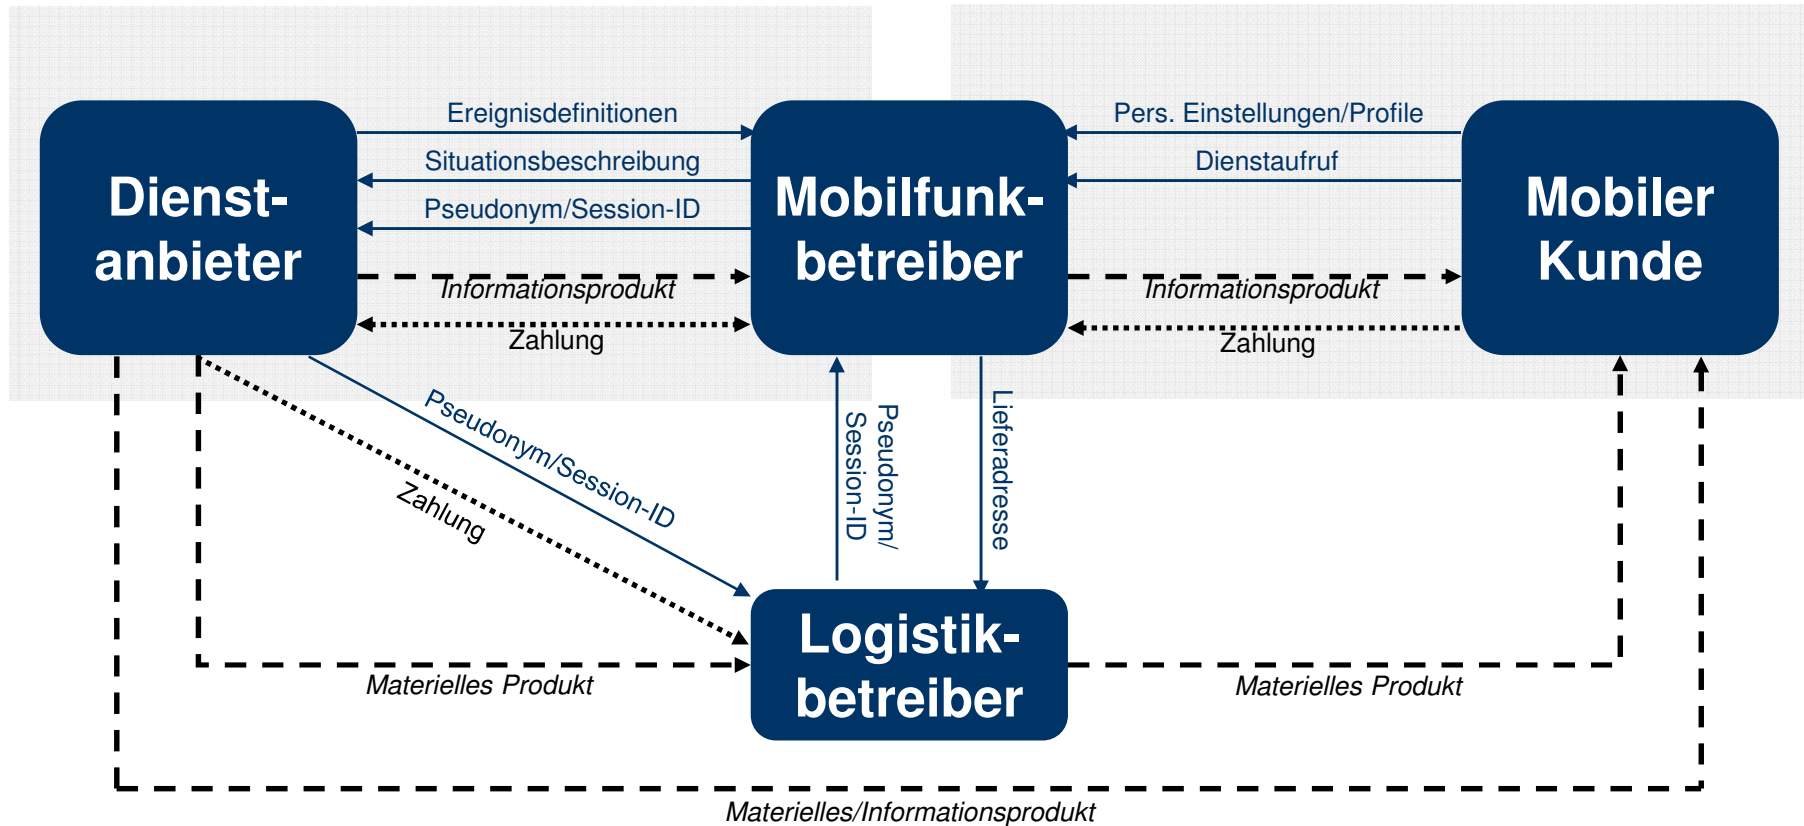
Dienstanbieter

Ereignisdefinitionen

Situationsbeschreibung

Pseudonym/Session-ID

Informationsprodukt

Zahlung

Mobilfunkbetreiber

Pers. Einstellungen/Profile

Dienstaufruf

Informationsprodukt

Zahlung

Mobiler Kunde

Pseudonym/Session-ID

Zahlung

Pseudonym/ Session-ID

Lieferadresse

Logistikbetreiber

Materielles Produkt

Materielles Produkt

Materielles/Informationsprodukt